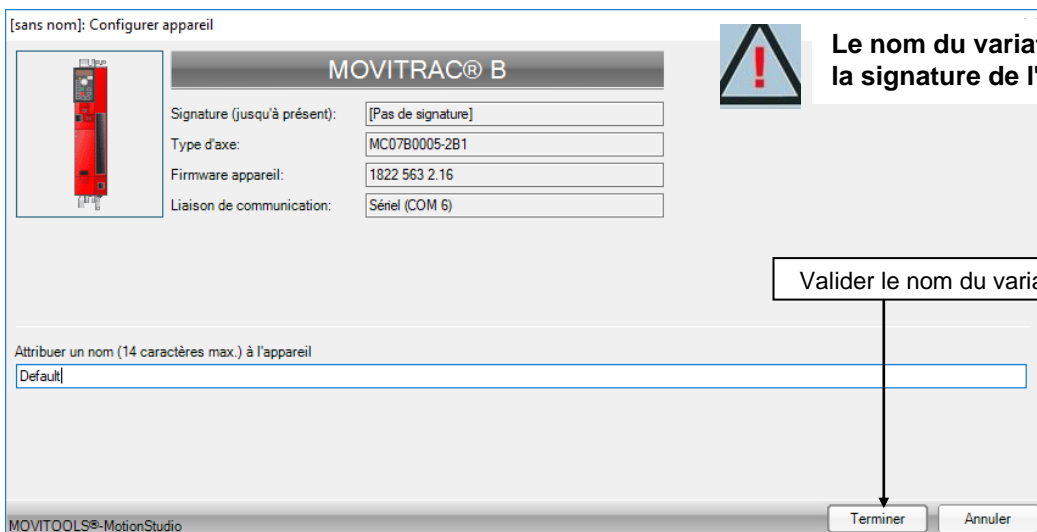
[sans nom]: Configurer appareil

MOVITRAC® B

Signature (jusqu'à présent): [Pas de signature]

Type d'axe: MC07B0005-2B1

Firmware appareil: 1822 563 2.16

Liaison de communication: Sériel (COM 6)

Le nom du varia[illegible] la signature de l'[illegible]

Valider le nom du varia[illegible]

Attribuer un nom (14 caractères max.) à l'appareil

Default

MOVITOOLS®-MotionStudio

Terminer

Annuler